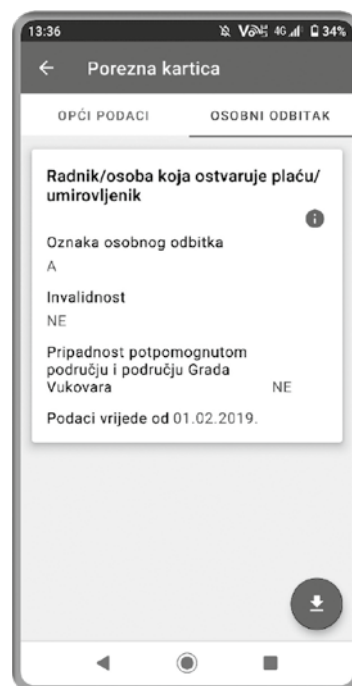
13:36
VoLTE 4G 34%

Porezna kartica

OPĆI PODACI
OSOBNI ODBITAK

Radnik/osoba koja ostvaruje plaću/ umirovljenik

Oznaka osobnog odbitka
A

Invalidnost
NE

Pripadnost potpomognutom području i području Grada Vukovara
NE

Podaci vrijede od 01.02.2019.